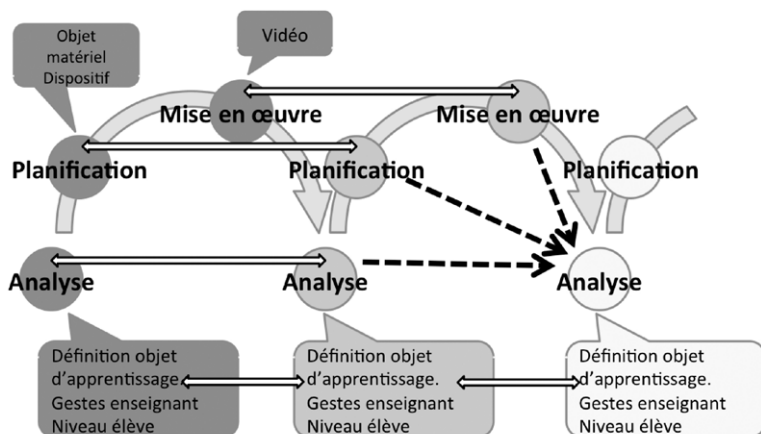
Objet matériel Dispositif

Vidéo

Mise en œuvre

Mise en œuvre

Planification

Planification

Planification

Analyse

Analyse

Analyse

Définition objet d'apprentissage
Gestes enseignant
Niveau élève

Définition objet d'apprentissage.
Gestes enseignant
Niveau élève

Définition objet d'apprentissage.
Gestes enseignant
Niveau élève